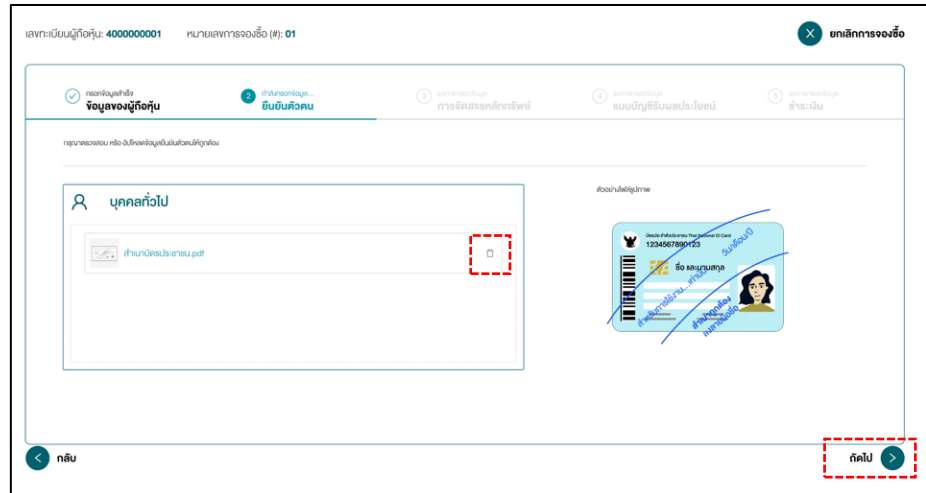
เลขทะเบียนผู้ถือหุ้น: 4000000001 หมายเลขการจองซื้อ (#): 01

ยกเลิกการจองซื้อ

กรอกข้อมูลสำเร็จ
ข้อมูลของผู้ถือหุ้น

2 กำลังกรอกข้อมูล...
ยืนยันตัวตน

3 รอการกรอกข้อมูล
การจัดสรรหลักทรัพย์

4 รอการกรอกข้อมูล
แบบบัญชีรับผลประโยชน์

5 รอการกรอกข้อมูล
ชำระเงิน

กรุณาตรวจสอบ หรือ อัปโหลดข้อมูลยืนยันตัวตนให้ถูกต้อง

บุคคลทั่วไป

สำเนาบัตรประชาชน.pdf

ตัวอย่างไฟล์รูปภาพ

บัตรประจำตัวประชาชน Thai National ID Card
1234567890123
ชื่อ และนามสกุล
สำเนาถูกต้อง
ลงลายมือชื่อ
วันเดือนปี

กลับ

ถัดไป